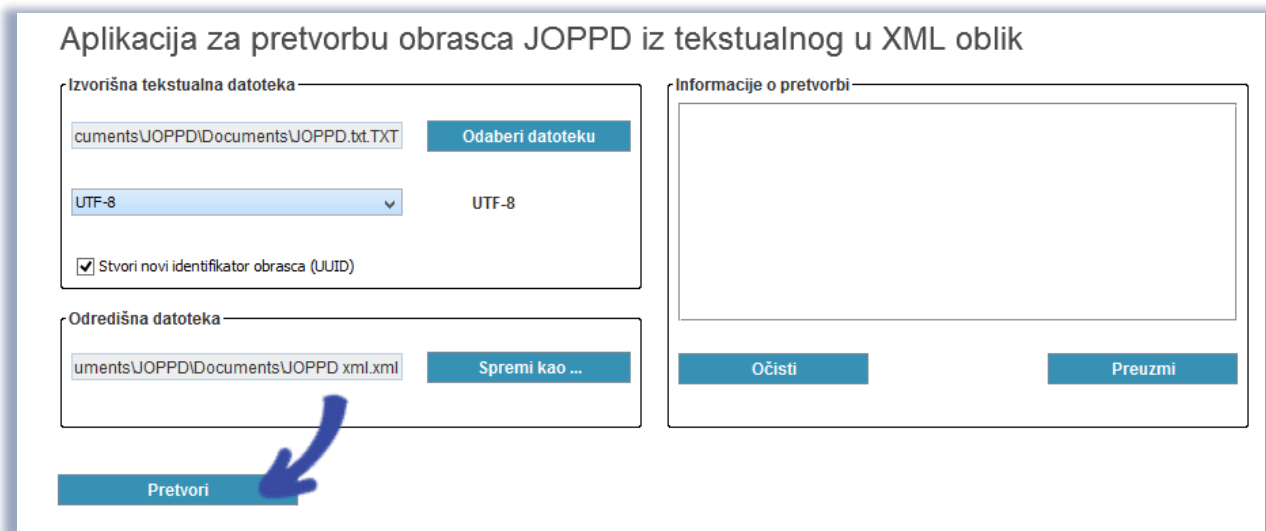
Aplikacija za pretvorbu obrasca JOPPD iz tekstualnog u XML oblik

Izvorišna tekstualna datoteka

cuments\JOPPD\Documents\JOPPD.txt.TXT

Odaberi datoteku

UTF-8

UTF-8

Stvori novi identifikator obrasca (UUID)

Odredišna datoteka

uments\JOPPD\Documents\JOPPD xml.xml

Spremi kao ...

Informacije o pretvorbi

Očisti

Preuzmi

Pretvori